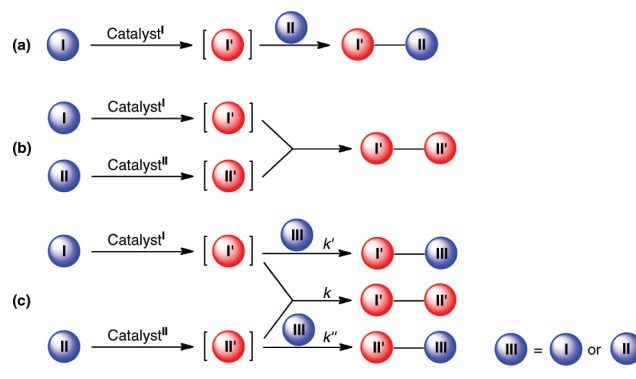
(a) I $\xrightarrow{\text{Catalyst}^{\text{I}}}$ [ I' ] $\xrightarrow{\text{II}}$ I'—II

(b) I $\xrightarrow{\text{Catalyst}^{\text{I}}}$ [ I' ]
II $\xrightarrow{\text{Catalyst}^{\text{II}}}$ [ II' ]
I'—II'

(c) I $\xrightarrow{\text{Catalyst}^{\text{I}}}$ [ I' ] $\xrightarrow[k']{\text{III}}$ I'—III
$k$ I'—II'
II $\xrightarrow{\text{Catalyst}^{\text{II}}}$ [ II' ] $\xrightarrow[k'']{\text{III}}$ II'—III

III = I or II